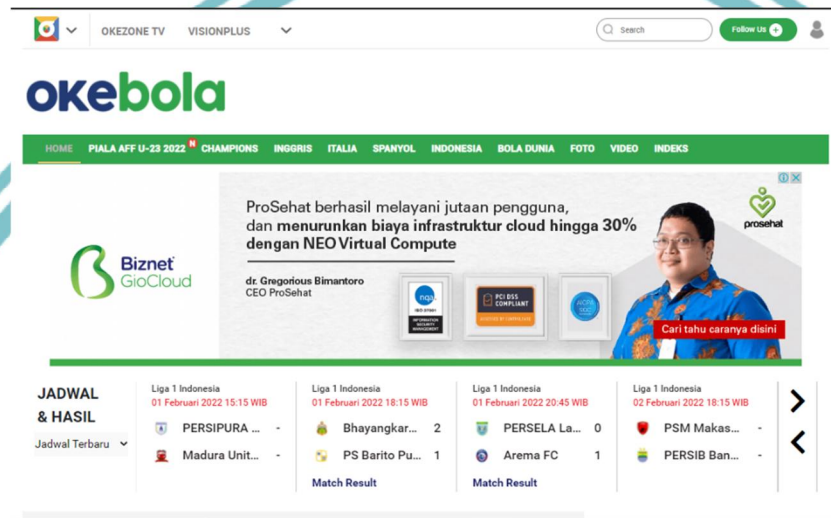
OKEZONE TV VISIONPLUS

Search

Follow Us

okebola

HOME PIALA AFF U-23 2022 N CHAMPIONS INGGRIS ITALIA SPANYOL INDONESIA BOLA DUNIA FOTO VIDEO INDEKS

Biznet GioCloud

ProSehat berhasil melayani jutaan pengguna, dan menurunkan biaya infrastruktur cloud hingga 30% dengan NEO Virtual Compute

dr. Gregorious Bimantoro
CEO ProSehat

nqa. ISO 27001 INFORMATION SECURITY MANAGEMENT

PCI DSS COMPLIANT

AICPA SOC

prosehat

Cari tahu caranya disini

JADWAL & HASIL

Jadwal Terbaru

Liga 1 Indonesia
01 Februari 2022 15:15 WIB
PERSIPURA ... -
Madura Unit... -

Liga 1 Indonesia
01 Februari 2022 18:15 WIB
Bhayangkar... 2
PS Barito Pu... 1
Match Result

Liga 1 Indonesia
01 Februari 2022 20:45 WIB
PERSELA La... 0
Arema FC 1
Match Result

Liga 1 Indonesia
02 Februari 2022 18:15 WIB
PSM Makas... -
PERSIB Ban... -